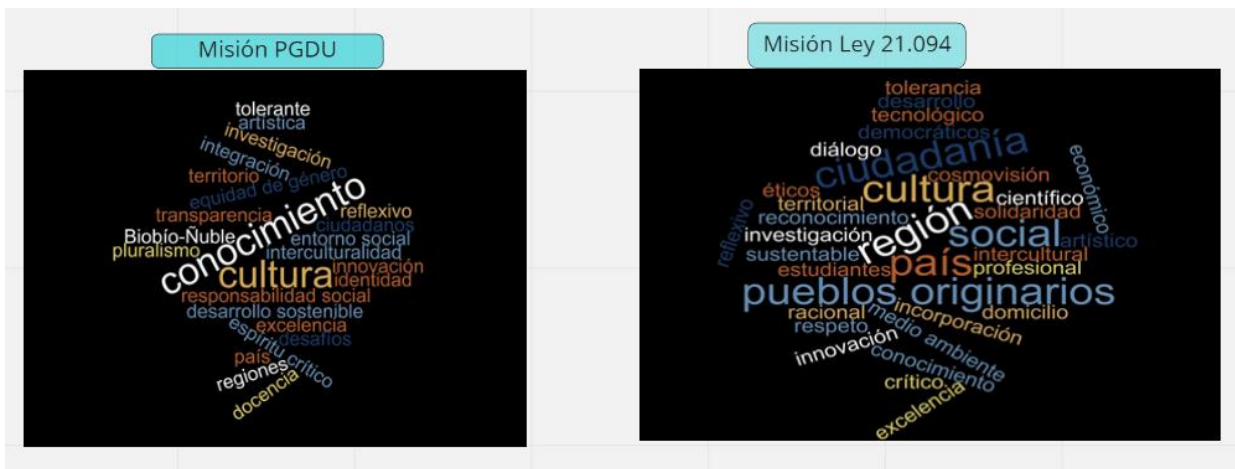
Misión PGDU

tolerante
artística
investigación
integración
territorio
equidad de género
conocimiento
reflexivo
transparencia
ciudadanos
Biobío-Ñuble
entorno social
pluralismo
interculturalidad
cultura
innovación
identidad
responsabilidad social
desarrollo sostenible
excelencia
espíritu
desafíos
país
crítico
regiones
docencia

Misión Ley 21.094

tolerancia
desarrollo
tecnológico
democráticos
diálogo
ciudadanía
económico
cosmovisión
cultura
éticos
científico
territorial
solidaridad
reflexivo
reconocimiento
región
social
investigación
artístico
intercultural
sustentable
país
estudiantes
profesional
pueblos originarios
incorporación
racional
domicilio
respeto
medio ambiente
innovación
conocimiento
crítico
excelencia